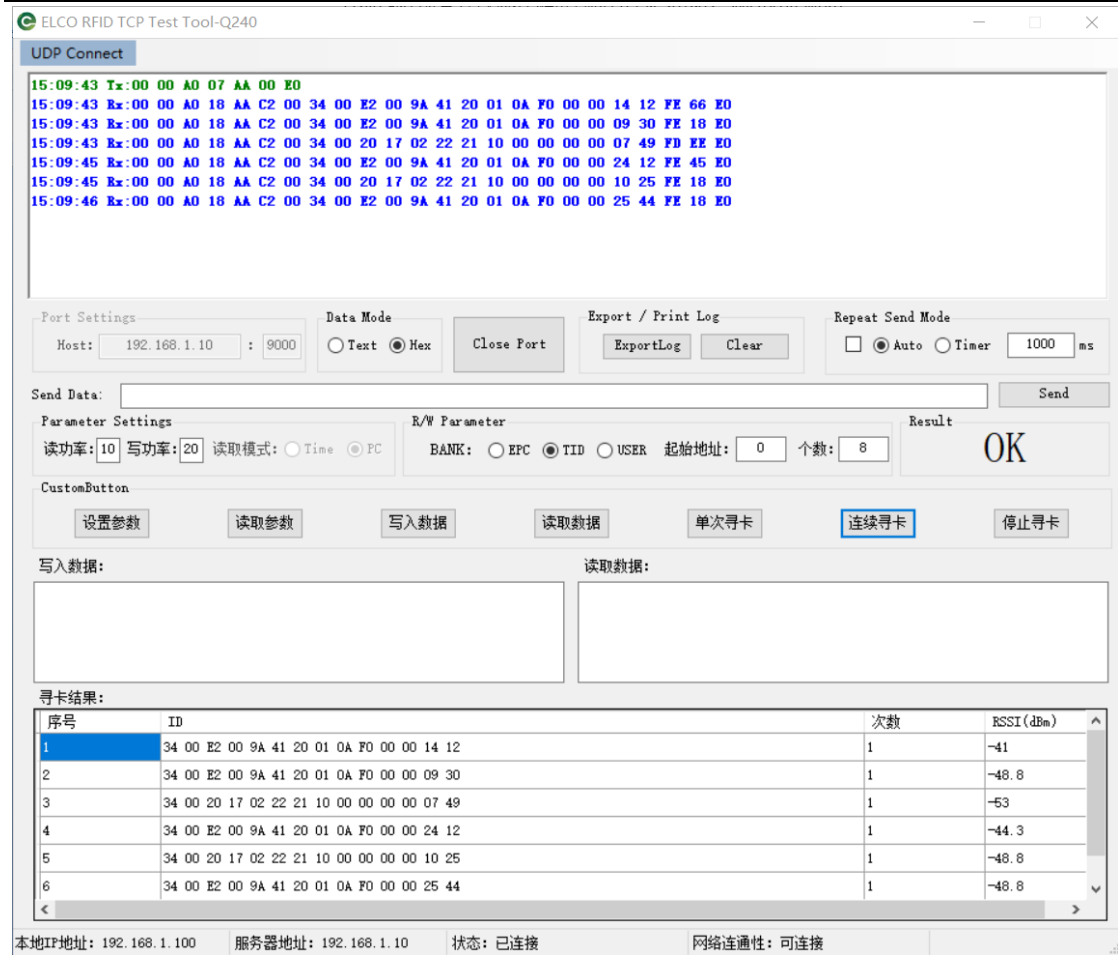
ELCO RFID TCP Test Tool-Q240

UDP Connect

15:09:43 Tx:00 00 A0 07 AA 00 E0
15:09:43 Rx:00 00 A0 18 AA C2 00 34 00 E2 00 9A 41 20 01 0A F0 00 00 14 12 FE 66 E0
15:09:43 Rx:00 00 A0 18 AA C2 00 34 00 E2 00 9A 41 20 01 0A F0 00 00 09 30 FE 18 E0
15:09:43 Rx:00 00 A0 18 AA C2 00 34 00 20 17 02 22 21 10 00 00 00 00 07 49 FD EE E0
15:09:45 Rx:00 00 A0 18 AA C2 00 34 00 E2 00 9A 41 20 01 0A F0 00 00 24 12 FE 45 E0
15:09:45 Rx:00 00 A0 18 AA C2 00 34 00 20 17 02 22 21 10 00 00 00 00 10 25 FE 18 E0
15:09:46 Rx:00 00 A0 18 AA C2 00 34 00 E2 00 9A 41 20 01 0A F0 00 00 25 44 FE 18 E0

Port Settings
Host: 192.168.1.10 : 9000

Data Mode
Text Hex

Close Port

Export / Print Log
ExportLog Clear

Repeat Send Mode
Auto Timer 1000 ms

Send Data:
Send

Parameter Settings
读功率: 10 写功率: 20 读取模式: Time PC

R/W Parameter
BANK: EPC TID USER 起始地址: 0 个数: 8

Result
OK

CustomButton
设置参数 读取参数 写入数据 读取数据 单次寻卡 连续寻卡 停止寻卡

写入数据:

读取数据:

寻卡结果:

| 序号 | ID | 次数 | RSSI(dBm) |
|---|---|---|---|
| 1 | 34 00 E2 00 9A 41 20 01 0A F0 00 00 14 12 | 1 | -41 |
| 2 | 34 00 E2 00 9A 41 20 01 0A F0 00 00 09 30 | 1 | -48.8 |
| 3 | 34 00 20 17 02 22 21 10 00 00 00 00 07 49 | 1 | -53 |
| 4 | 34 00 E2 00 9A 41 20 01 0A F0 00 00 24 12 | 1 | -44.3 |
| 5 | 34 00 20 17 02 22 21 10 00 00 00 00 10 25 | 1 | -48.8 |
| 6 | 34 00 E2 00 9A 41 20 01 0A F0 00 00 25 44 | 1 | -48.8 |

本地IP地址: 192.168.1.100 服务器地址: 192.168.1.10 状态: 已连接 网络连通性: 可连接